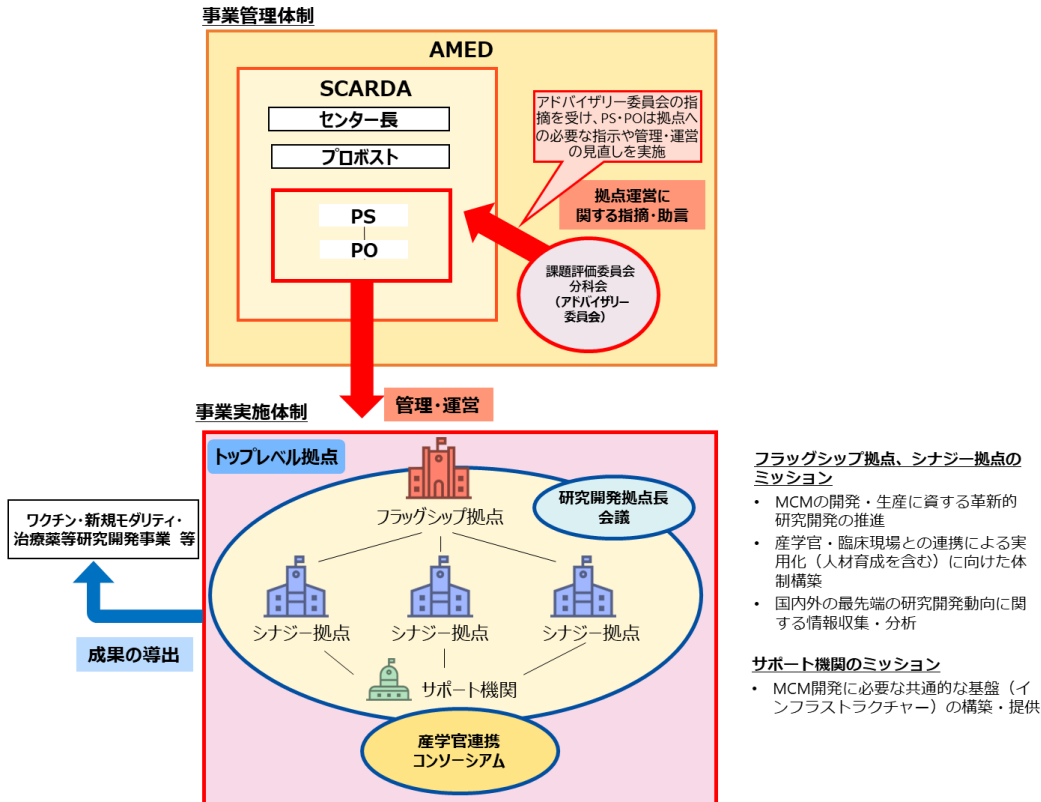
事業管理体制

AMED

SCARDA

センター長

プロボスト

PS

PO

アドバイザリー委員会の指摘を受け、PS・POは拠点への必要な指示や管理・運営の見直しを実施

拠点運営に関する指摘・助言

課題評価委員会
分科会
（アドバイザリー委員会）

管理・運営

事業実施体制

トップレベル拠点

フラッグシップ拠点

研究開発拠点長会議

シナジー拠点

シナジー拠点

シナジー拠点

サポート機関

産学官連携
コンソーシアム

ワクチン・新規モダリティ・治療薬等研究開発事業　等

成果の導出

フラッグシップ拠点、シナジー拠点のミッション
• MCMの開発・生産に資する革新的研究開発の推進
• 産学官・臨床現場との連携による実用化（人材育成を含む）に向けた体制構築
• 国内外の最先端の研究開発動向に関する情報収集・分析

サポート機関のミッション
• MCM開発に必要な共通的な基盤（インフラストラクチャー）の構築・提供